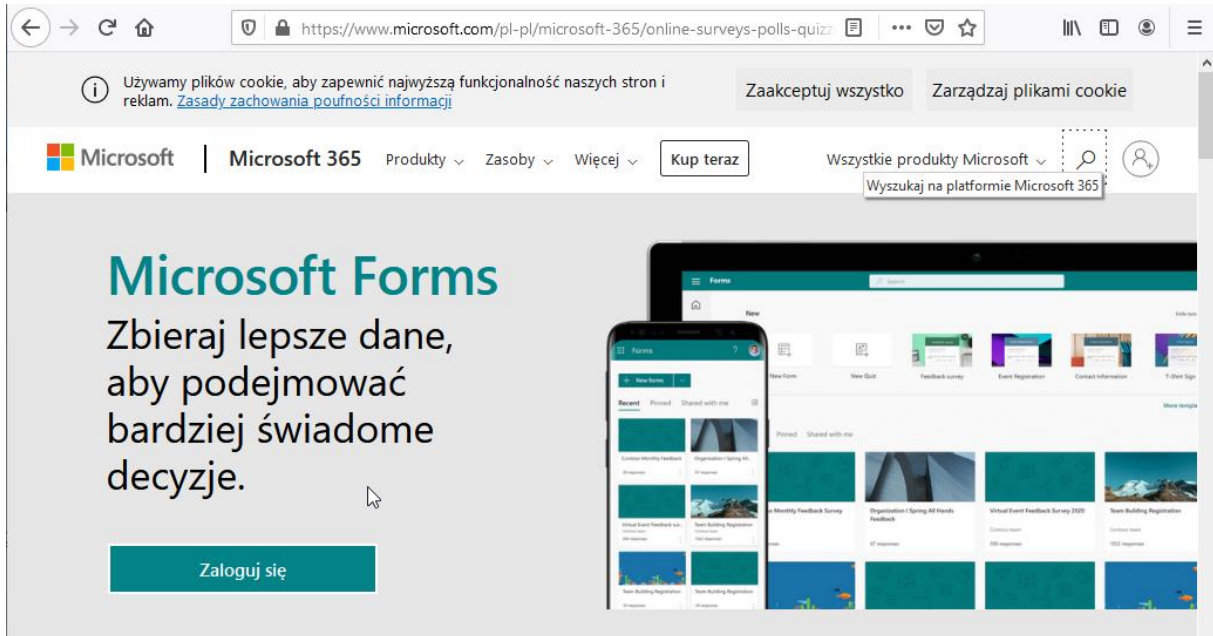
https://www.microsoft.com/pl-pl/microsoft-365/online-surveys-polls-quizz

Używamy plików cookie, aby zapewnić najwyższą funkcjonalność naszych stron i reklam. Zasady zachowania poufności informacji

Zaakceptuj wszystko

Zarządzaj plikami cookie

Microsoft | Microsoft 365 Produkty Zasoby Więcej Kup teraz

Wszystkie produkty Microsoft

Wyszukaj na platformie Microsoft 365

Microsoft Forms

Zbieraj lepsze dane, aby podejmować bardziej świadome decyzje.

Zaloguj się

Forms

Search

New

New Form

New Quiz

Feedback survey

Event Registration

Contact Information

T-Shirt Sign

More templa

Pinned Shared with me

Monthly Feedback Survey

Organization / Spring All Hands Feedback

Virtual Event Feedback Survey 2020

Team Building Registration

Forms

New forms

Recent Pinned Shared with me

Contoso Monthly Feedback

Organization / Spring All...

Virtual Event Feedback sur...

Team Building Registration

Team Building Registration